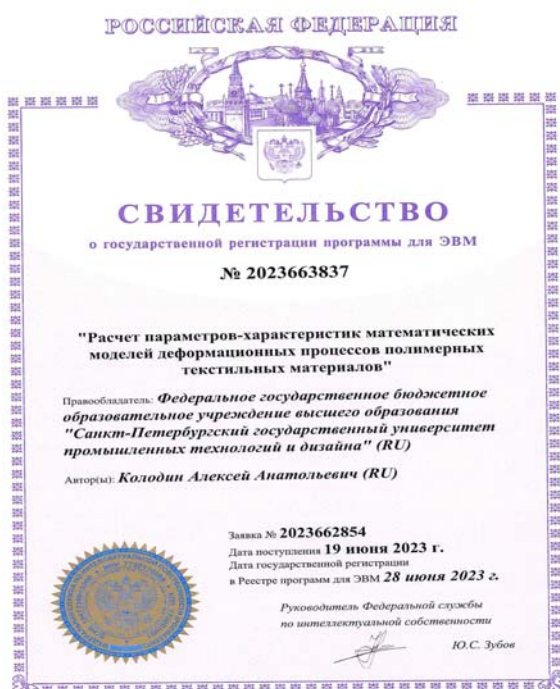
РОССИЙСКАЯ ФЕДЕРАЦИЯ

СВИДЕТЕЛЬСТВО

о государственной регистрации программы для ЭВМ

№ 2023663837

"Расчет параметров-характеристик математических моделей деформационных процессов полимерных текстильных материалов"

Правообладатель: Федеральное государственное бюджетное образовательное учреждение высшего образования "Санкт-Петербургский государственный университет промышленных технологий и дизайна" (RU)

Автор(ы): Колодин Алексей Анатольевич (RU)

Заявка № 2023662854
Дата поступления 19 июня 2023 г.
Дата государственной регистрации в Реестре программ для ЭВМ 28 июня 2023 г.

Руководитель Федеральной службы по интеллектуальной собственности

Ю.С. Зубов